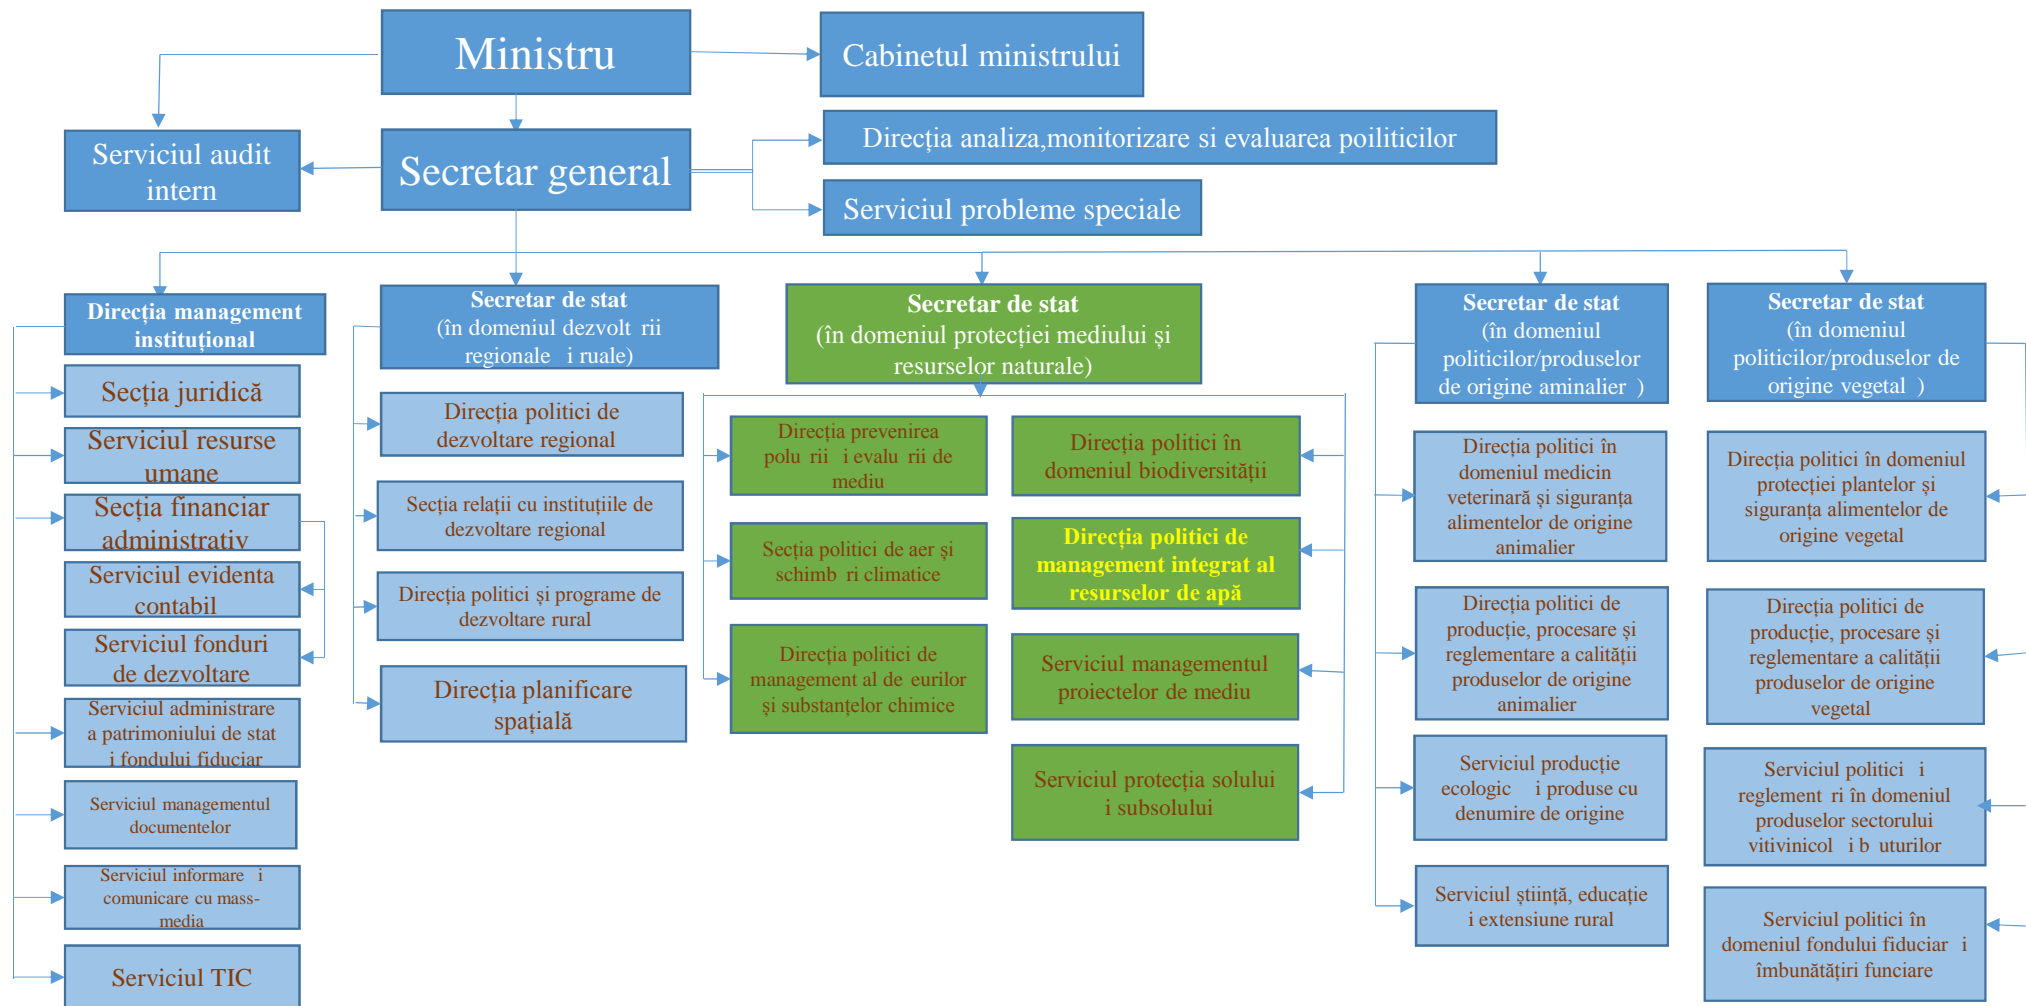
Ministru

Cabinetul ministrului

Serviciul audit intern

Secretar general

Direcția analiza,monitorizare si evaluarea poiliticilor

Serviciul probleme speciale

Direcția management instituțional

Secția juridică

Serviciul resurse umane

Secția financiar administrativ

Serviciul evidenta contabil

Serviciul fonduri de dezvoltare

Serviciul administrare a patrimoniului de stat i fondului fiduciar

Serviciul managementul documentelor

Serviciul informare i comunicare cu mass-media

Serviciul TIC

Secretar de stat (în domeniul dezvolt rii regionale i ruale)

Direcția politici de dezvoltare regional

Secția relații cu instituțiile de dezvoltare regional

Direcția politici și programe de dezvoltare rural

Direcția planificare spațială

Secretar de stat (în domeniul protecției mediului și resurselor naturale)

Direcția prevenirea polu rii i evalu rii de mediu

Secția politici de aer și schimb ri climatice

Direcția politici de management al de eurilor și substanțelor chimice

Direcția politici în domeniul biodiversității

Direcția politici de management integrat al resurselor de apă

Serviciul managementul proiectelor de mediu

Serviciul protecția solului i subsolului

Secretar de stat (în domeniul politicilor/produselor de origine aminalier )

Direcția politici în domeniul medicin veterinară și siguranța alimentelor de origine animalier

Direcția politici de producție, procesare și reglementare a calității produselor de origine animalier

Serviciul producție ecologic i produse cu denumire de origine

Serviciul știință, educație i extensiune rural

Secretar de stat (în domeniul politicilor/produselor de origine vegetal )

Direcția politici în domeniul protecției plantelor și siguranța alimentelor de origine vegetal

Direcția politici de producție, procesare și reglementare a calității produselor de origine vegetal

Serviciul politici i reglement ri în domeniul produselor sectorului vitivinicol i b uturilor

Serviciul politici în domeniul fondului fiduciar i îmbunătățiri funciare